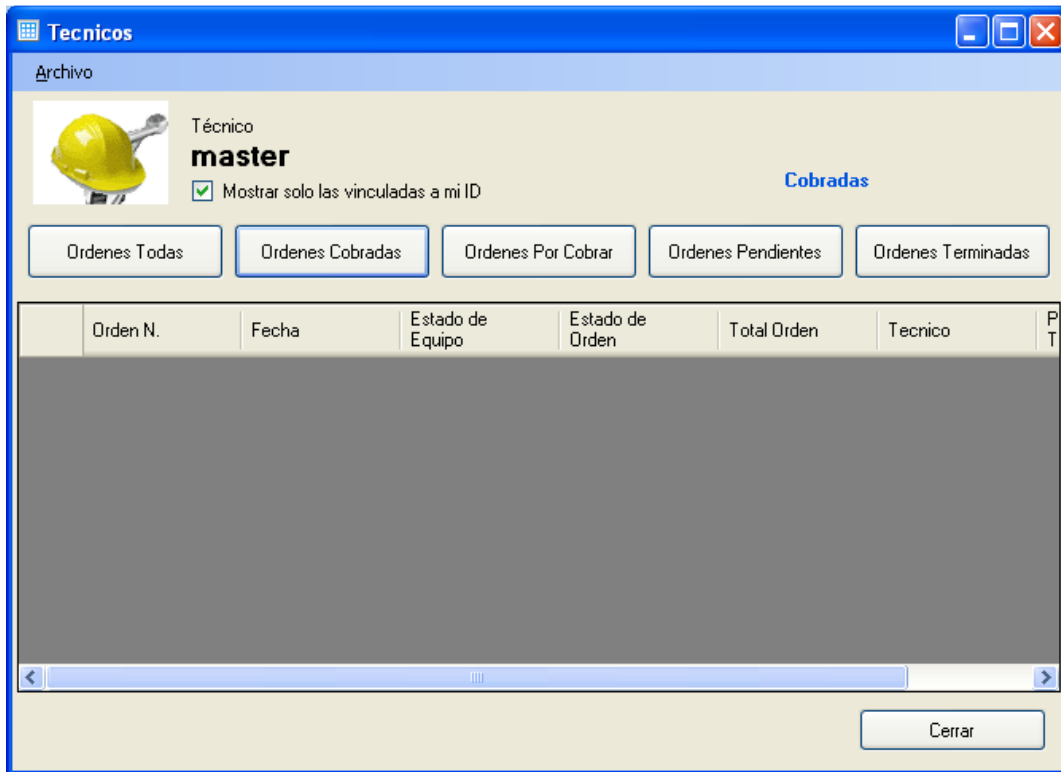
Tecnicos

Archivo

Técnico
master
Mostrar solo las vinculadas a mi ID

Cobradas

Ordenes Todas | Ordenes Cobradas | Ordenes Por Cobrar | Ordenes Pendientes | Ordenes Terminadas

| | Orden N. | Fecha | Estado de Equipo | Estado de Orden | Total Orden | Tecnico | P T |
|---|---|---|---|---|---|---|---|

Cerrar